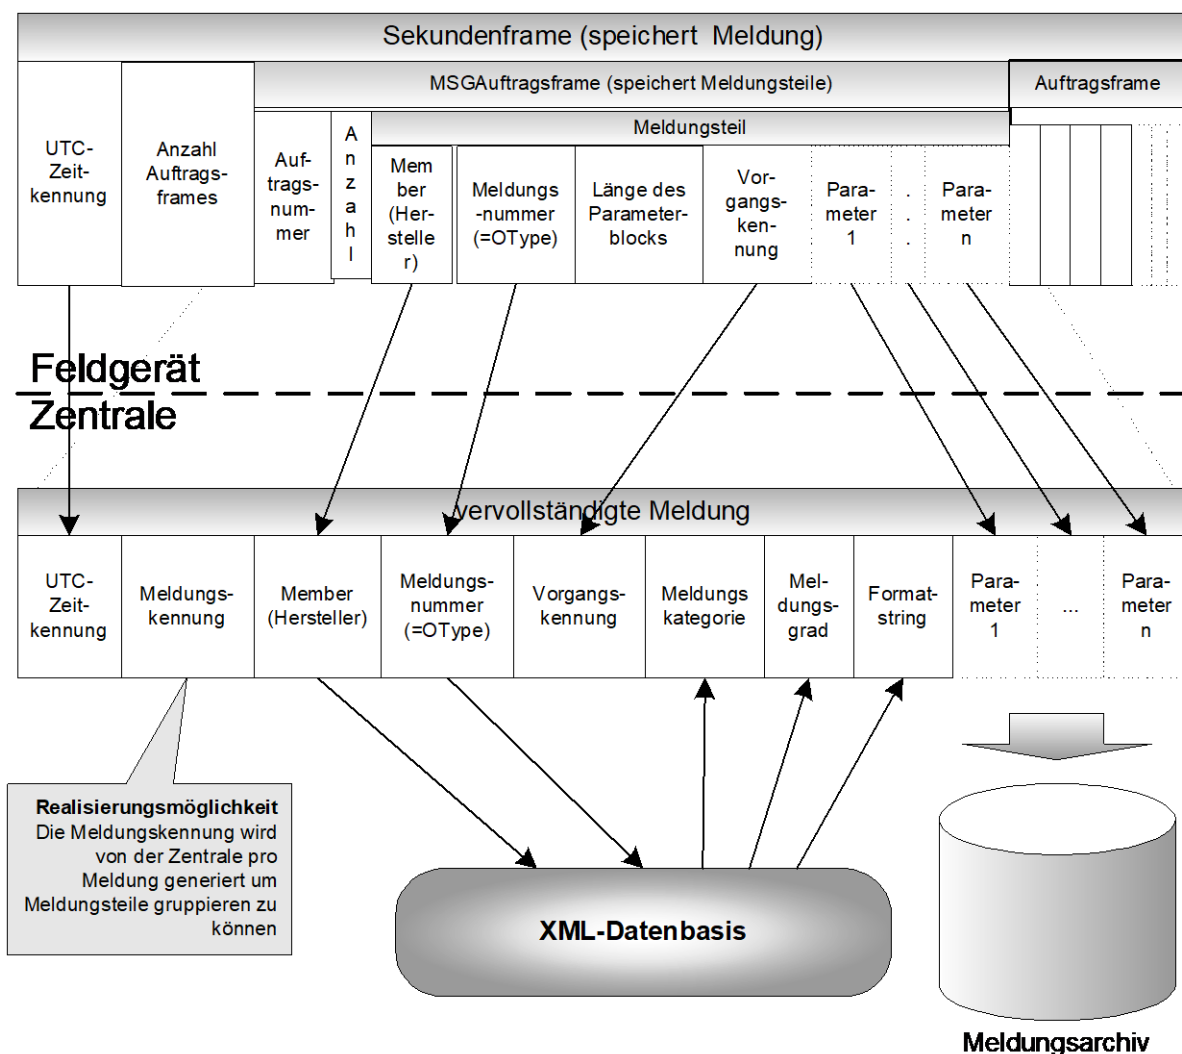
Sekundenframe (speichert Meldung)

UTC-Zeitkennung

Anzahl Auftragsframes

MSGAuftragsframe (speichert Meldungsteile)

Auftragsframe

Auftragsnummer

Anzahl

Meldungsteil

Member (Hersteller)

Meldungs-nummer (=OType)

Länge des Parameterblocks

Vorgangskennung

Parameter 1

. . .

Parameter n

Feldgerät

Zentrale

vervollständigte Meldung

UTC-Zeitkennung

Meldungskennung

Member (Hersteller)

Meldungsnummer (=OType)

Vorgangskennung

Meldungskategorie

Meldungsgrad

Formatstring

Parameter 1

...

Parameter n

**Realisierungsmöglichkeit**
Die Meldungskennung wird von der Zentrale pro Meldung generiert um Meldungsteile gruppieren zu können

XML-Datenbasis

Meldungsarchiv